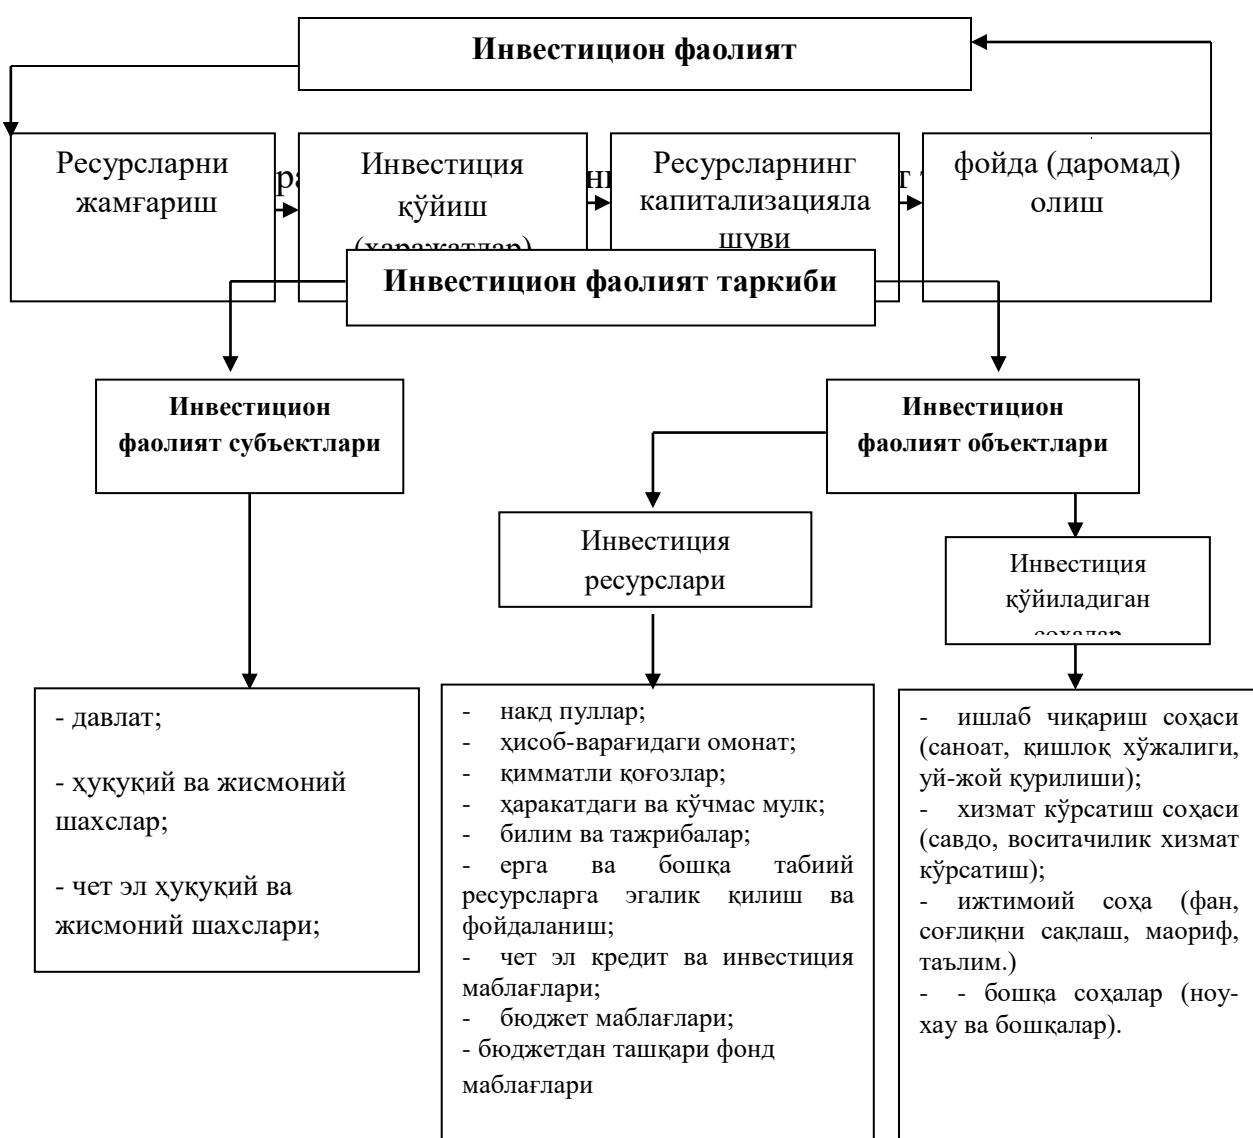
Инвестицион фаолият

Ресурсларни жамғариш

Инвестиция кўйиш (харажатлар)

Ресурсларнинг капитализацияла шуви

фойда (даромад) олиш

Инвестицион фаолият таркиби

Инвестицион фаолият субъектлари

Инвестицион фаолият объектлари

Инвестиция ресурслари

Инвестиция кўйиладиган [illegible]

- давлат;

- ҳуқуқий ва жисмоний шахслар;

- чет эл ҳуқуқий ва жисмоний шахслари;

- накд пуллар;
- ҳисоб-варағидаги омонат;
- қимматли қоғозлар;
- ҳаракатдаги ва кўчмас мулк;
- билим ва тажрибалар;
- ерга ва бошқа табиий ресурсларга эгалик қилиш ва фойдаланиш;
- чет эл кредит ва инвестиция маблағлари;
- бюджет маблағлари;
- бюджетдан ташқари фонд маблағлари

- ишлаб чиқариш соҳаси (саноат, қишлоқ хўжалиги, уй-жой қурилиши);
- хизмат кўрсатиш соҳаси (савдо, воситачилик хизмат кўрсатиш);
- ижтимоий соҳа (фан, соғлиқни сақлаш, маориф, таълим.)
- - бошқа соҳалар (ноу-хау ва бошқалар).